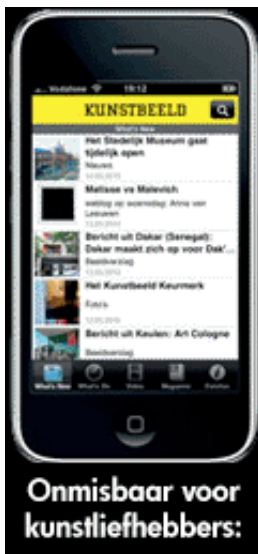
Vodafone 19:12

KUNSTBEELD

What's New

Het Stedelijk Museum gaat tijdelijk open
Nieuws
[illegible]

Matisse vs Malevich
weblog op woensdag: Anna van Leeuwen
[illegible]

Bericht uit Dakar (Senegal): Dakar maakt zich op voor Dak'...
Beeldverslag
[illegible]

Het Kunstbeeld Keurmerk
Extra
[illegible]

Bericht uit Keulen: Art Cologne
Beeldverslag

What's New What's On Video Magazine Colofon

Onmisbaar voor kunstliefhebbers: